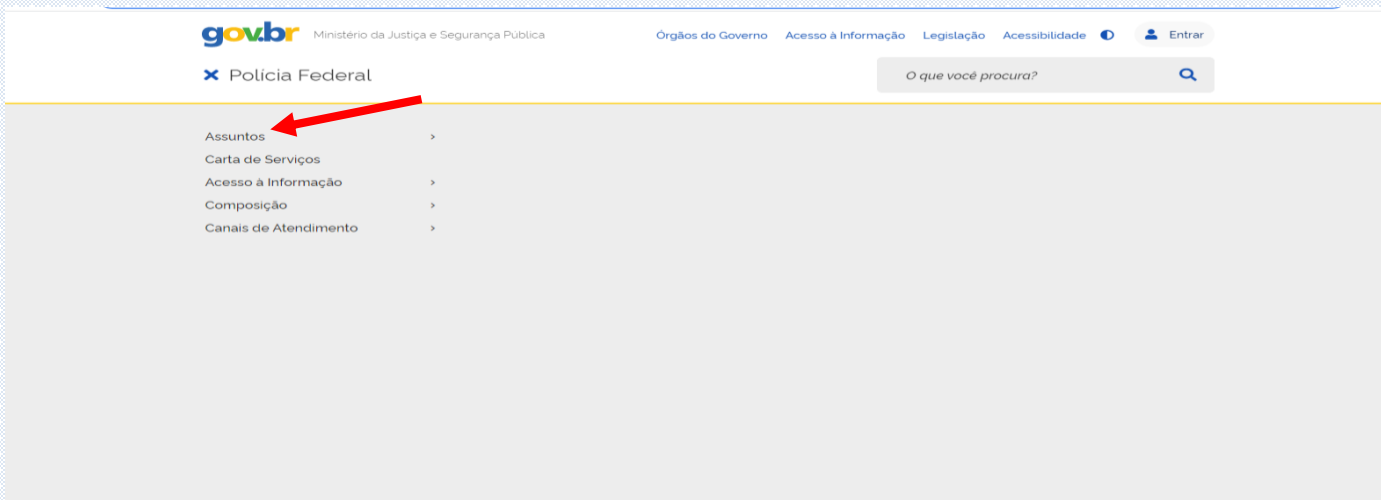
gov.br Ministério da Justiça e Segurança Pública

Órgãos do Governo Acesso à Informação Legislação Acessibilidade Entrar

Polícia Federal

O que você procura?

Assuntos ›
Carta de Serviços
Acesso à Informação ›
Composição ›
Canais de Atendimento ›